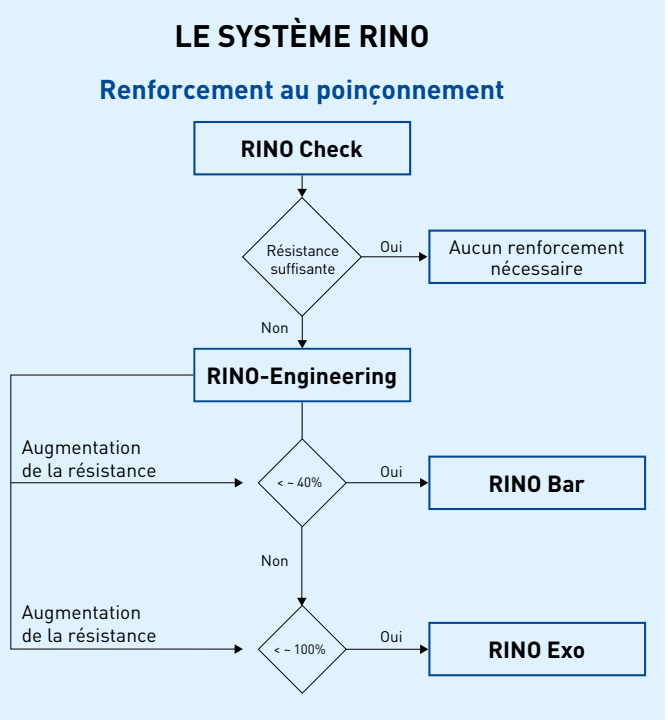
LE SYSTÈME RINO

Renforcement au poinçonnement

RINO Check

Résistance suffisante

Oui

Aucun renforcement nécessaire

Non

RINO-Engineering

Augmentation de la résistance

< ~ 40%

Oui

RINO Bar

Non

Augmentation de la résistance

< ~ 100%

Oui

RINO Exo